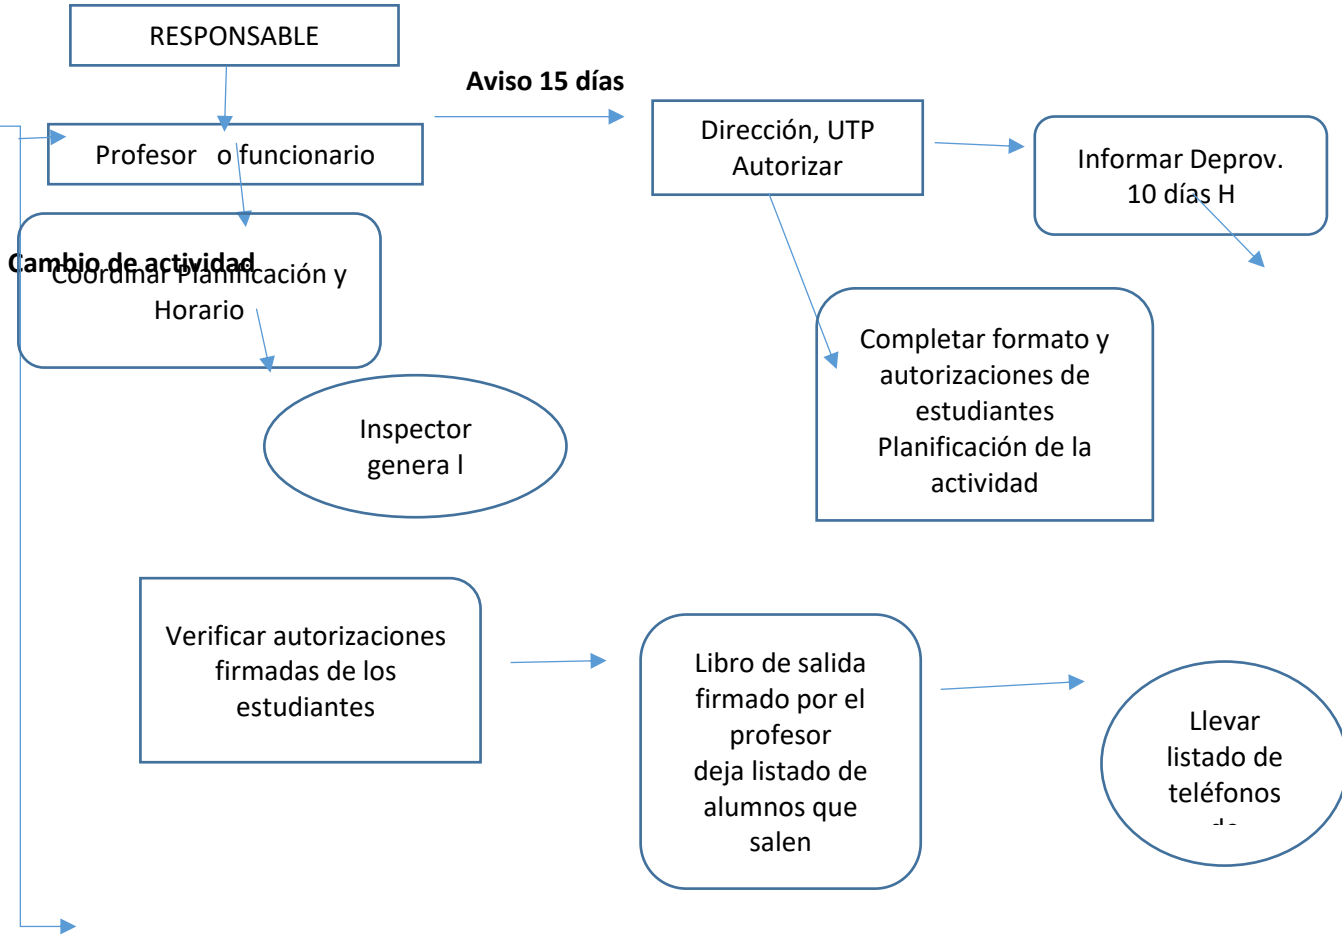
RESPONSABLE

Aviso 15 días

Profesor o funcionario

Dirección, UTP Autorizar

Informar Deprov. 10 días H

Cambio de actividad

Coordinar Planificación y Horario

Completar formato y autorizaciones de estudiantes Planificación de la actividad

Inspector genera l

Verificar autorizaciones firmadas de los estudiantes

Libro de salida firmado por el profesor deja listado de alumnos que salen

Llevar listado de teléfonos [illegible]